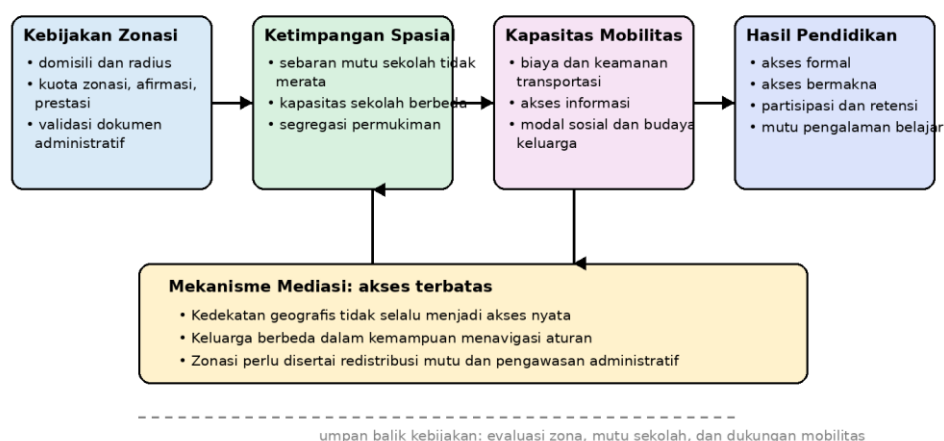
Kebijakan Zonasi
• domisili dan radius
• kuota zonasi, afirmasi, prestasi
• validasi dokumen administratif

Ketimpangan Spasial
• sebaran mutu sekolah tidak merata
• kapasitas sekolah berbeda
• segregasi permukiman

Kapasitas Mobilitas
• biaya dan keamanan transportasi
• akses informasi
• modal sosial dan budaya keluarga

Hasil Pendidikan
• akses formal
• akses bermakna
• partisipasi dan retensi
• mutu pengalaman belajar

Mekanisme Mediasi: akses terbatas
• Kedekatan geografis tidak selalu menjadi akses nyata
• Keluarga berbeda dalam kemampuan menavigasi aturan
• Zonasi perlu disertai redistribusi mutu dan pengawasan administratif

umpan balik kebijakan: evaluasi zona, mutu sekolah, dan dukungan mobilitas